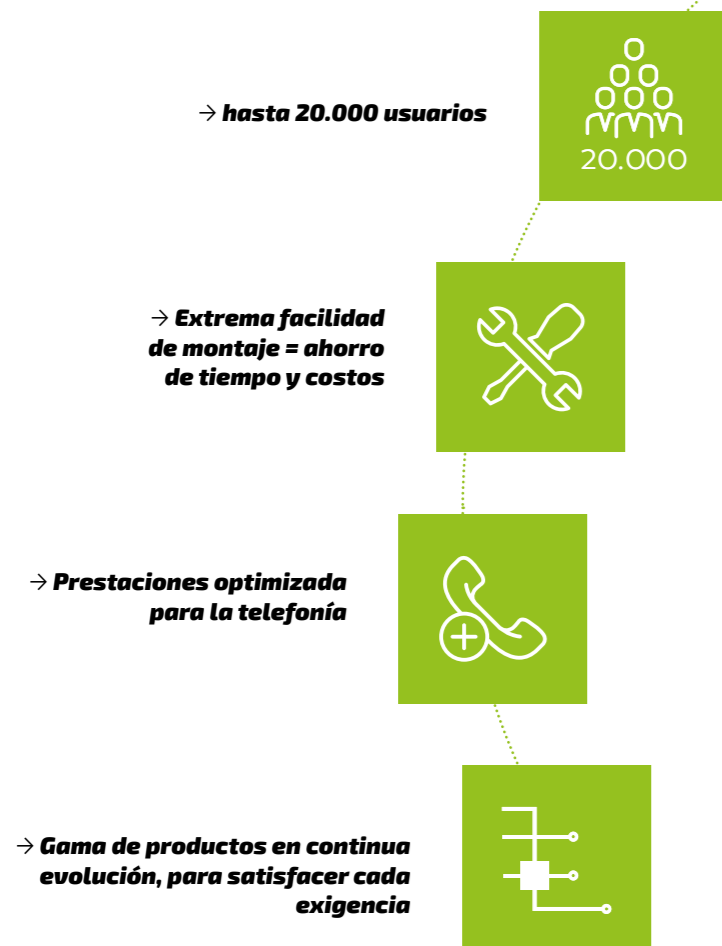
→ hasta 20.000 usuarios

20.000

→ Extrema facilidad de montaje = ahorro de tiempo y costos

→ Prestaciones optimizada para la telefonía

→ Gama de productos en continua evolución, para satisfacer cada exigencia